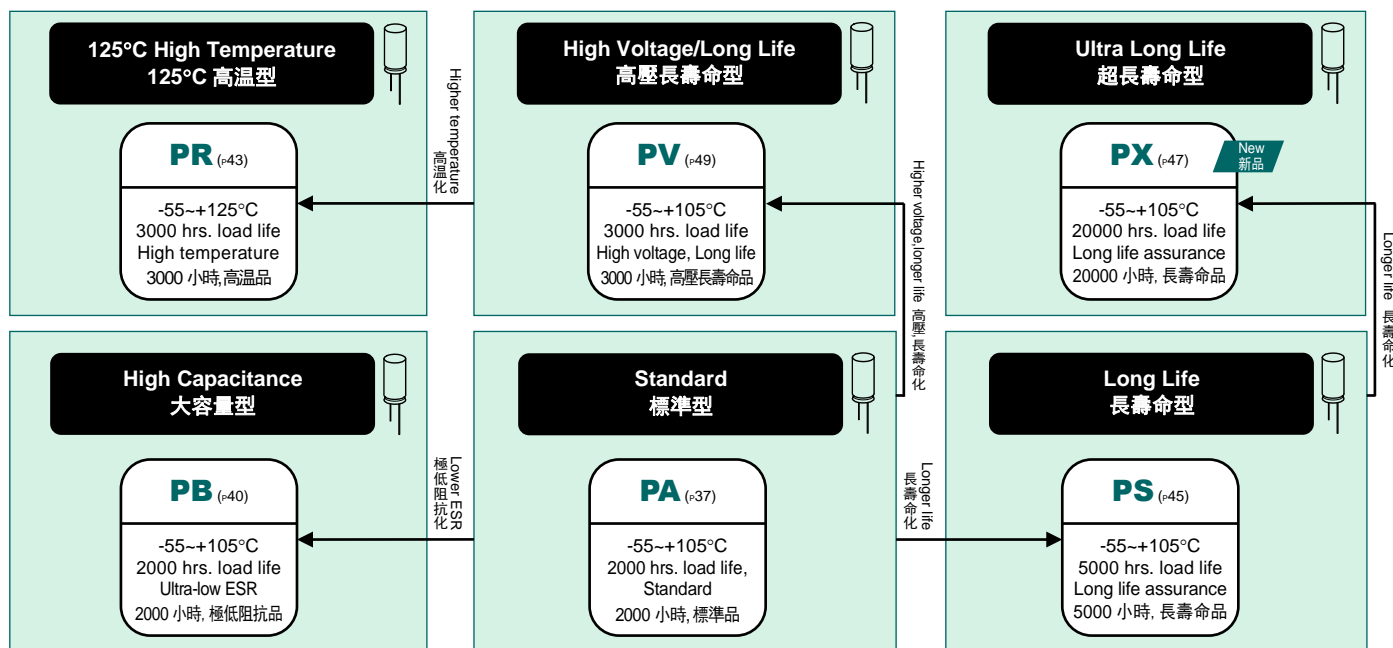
125°C High Temperature
125°C 高温型

PR (P43)

-55~+125°C
3000 hrs. load life
High temperature
3000 小時,高温品

Higher temperature
高温化

High Voltage/Long Life
高壓長壽命型

PV (P49)

-55~+105°C
3000 hrs. load life
High voltage, Long life
3000 小時, 高壓長壽命品

Higher voltage,longer life 高壓長壽命化

Ultra Long Life
超長壽命型

PX (P47)
New
新品

-55~+105°C
20000 hrs. load life
Long life assurance
20000 小時, 長壽命品

Longer life 長壽命化

High Capacitance
大容量型

PB (P40)

-55~+105°C
2000 hrs. load life
Ultra-low ESR
2000 小時, 極低阻抗品

Lower ESR
極低阻抗化

Standard
標準型

PA (P37)

-55~+105°C
2000 hrs. load life,
Standard
2000 小時, 標準品

Longer life
長壽命化

Long Life
長壽命型

PS (P45)

-55~+105°C
5000 hrs. load life
Long life assurance
5000 小時, 長壽命品